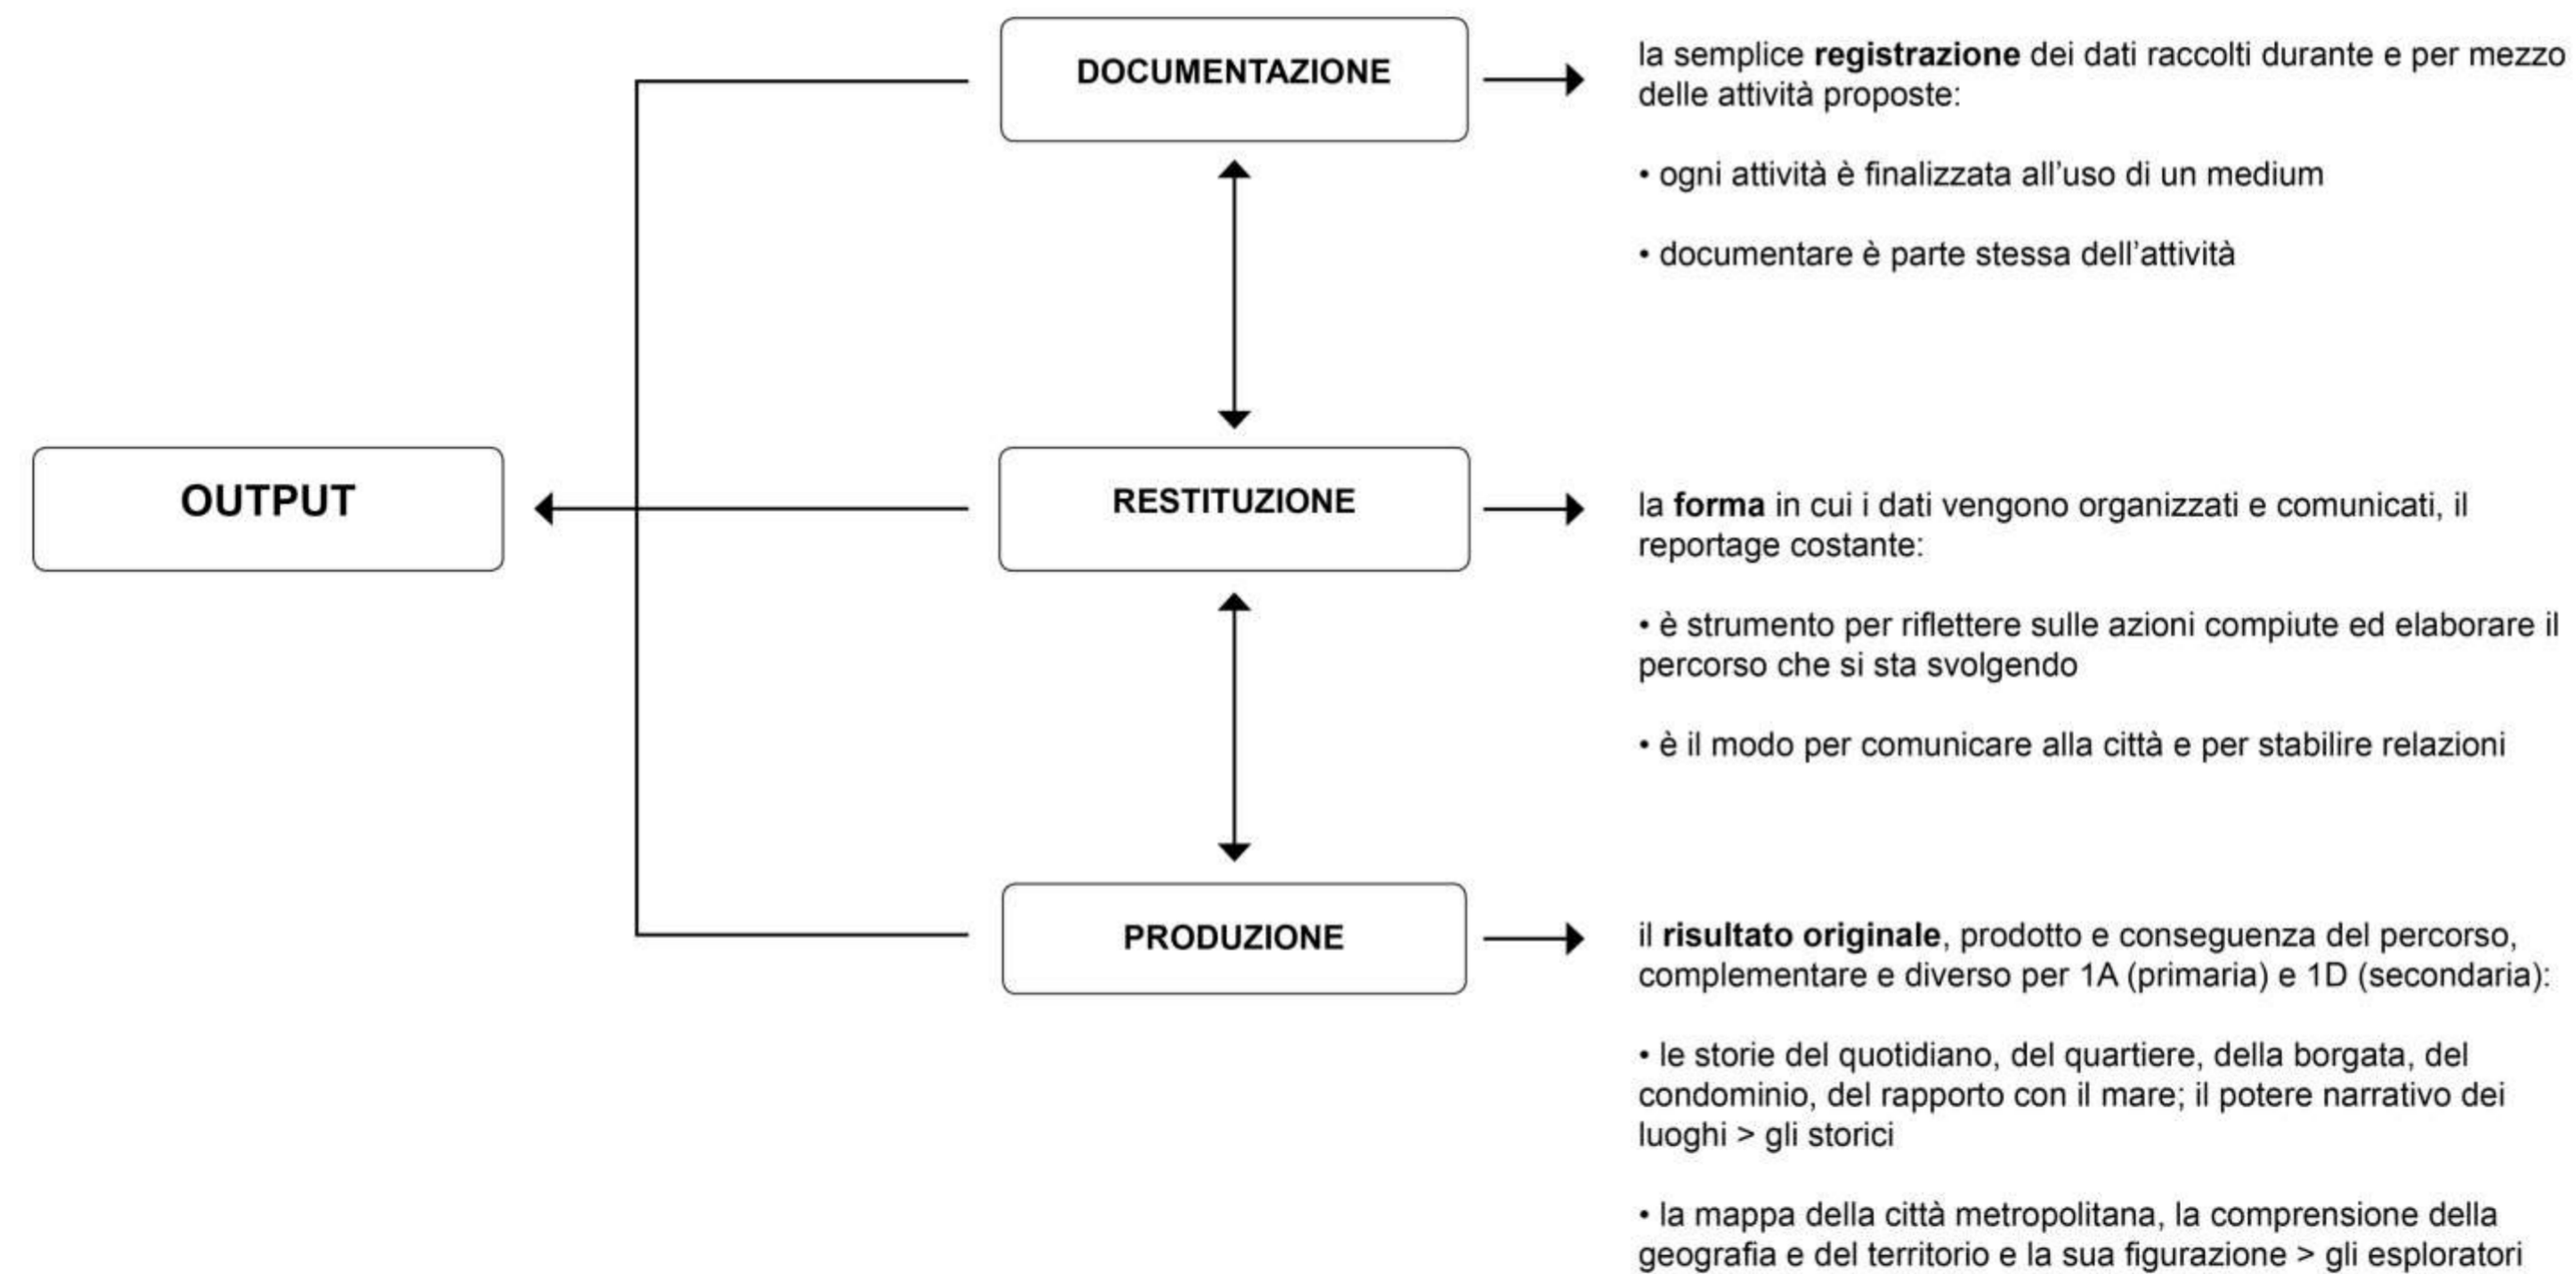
OUTPUT

DOCUMENTAZIONE

la semplice registrazione dei dati raccolti durante e per mezzo delle attività proposte:

• ogni attività è finalizzata all'uso di un medium

• documentare è parte stessa dell'attività

RESTITUZIONE

la forma in cui i dati vengono organizzati e comunicati, il reportage costante:

• è strumento per riflettere sulle azioni compiute ed elaborare il percorso che si sta svolgendo

• è il modo per comunicare alla città e per stabilire relazioni

PRODUZIONE

il risultato originale, prodotto e conseguenza del percorso, complementare e diverso per 1A (primaria) e 1D (secondaria):

• le storie del quotidiano, del quartiere, della borgata, del condominio, del rapporto con il mare; il potere narrativo dei luoghi > gli storici

• la mappa della città metropolitana, la comprensione della geografia e del territorio e la sua figurazione > gli esploratori